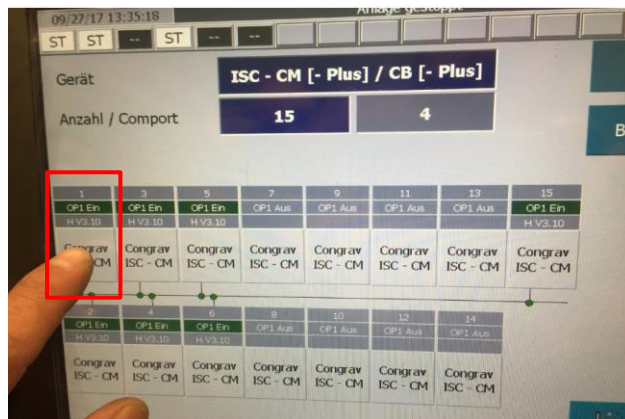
09/27/17 13:35:18

Anlage gestoppt

ST ST -- ST -- --

Gerät

ISC - CM [- Plus] / CB [- Plus]

Anzahl / Comport

15

4

B

1
OP1 Ein
H V3.10
Congrav
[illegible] CM

3
OP1 Ein
H V3.10
Congrav
ISC - CM

5
OP1 Ein
H V3.10
Congrav
ISC - CM

7
OP1 Aus
Congrav
ISC - CM

9
OP1 Aus
Congrav
ISC - CM

11
OP1 Aus
Congrav
ISC - CM

13
OP1 Aus
Congrav
ISC - CM

15
OP1 Ein
H V3.10
Congrav
ISC - CM

2
OP1 Ein
H V3.10
Congrav
ISC - CM

4
OP1 Ein
H V3.10
Congrav
ISC - CM

6
OP1 Ein
H V3.10
Congrav
ISC - CM

8
OP1 Aus
Congrav
ISC - CM

10
OP1 Aus
Congrav
ISC - CM

12
OP1 Aus
Congrav
ISC - CM

14
OP1 Aus
Congrav
ISC - CM